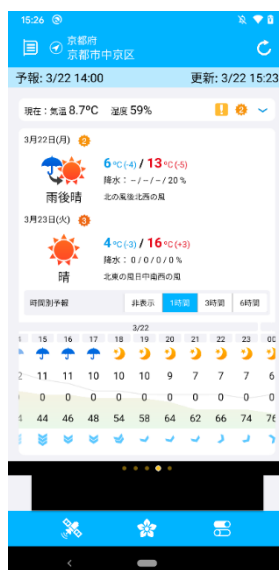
15:26

京都府
京都市中京区

予報: 3/22 14:00　更新: 3/22 15:23

現在：気温 8.7℃　湿度 59%

3月22日(月) 2
6℃(-4) / 13℃(-5)
降水：- / - / - / 20 %
北の風後北西の風
雨後晴

3月23日(火) 3
4℃(-3) / 16℃(+3)
降水：0 / 0 / 0 / 0 %
北東の風日中南西の風
晴

時間別予報　非表示　1時間　3時間　6時間

3/22

| 15 | 16 | 17 | 18 | 19 | 20 | 21 | 22 | 23 | 00 |
|---|---|---|---|---|---|---|---|---|---|
| 12 | 11 | 11 | 10 | 10 | 10 | 9 | 7 | 7 | 7 |
| 0 | 0 | 0 | 0 | 0 | 0 | 0 | 0 | 0 | 0 |
| 44 | 44 | 46 | 48 | 54 | 58 | 64 | 62 | 66 | 74 | 76 |